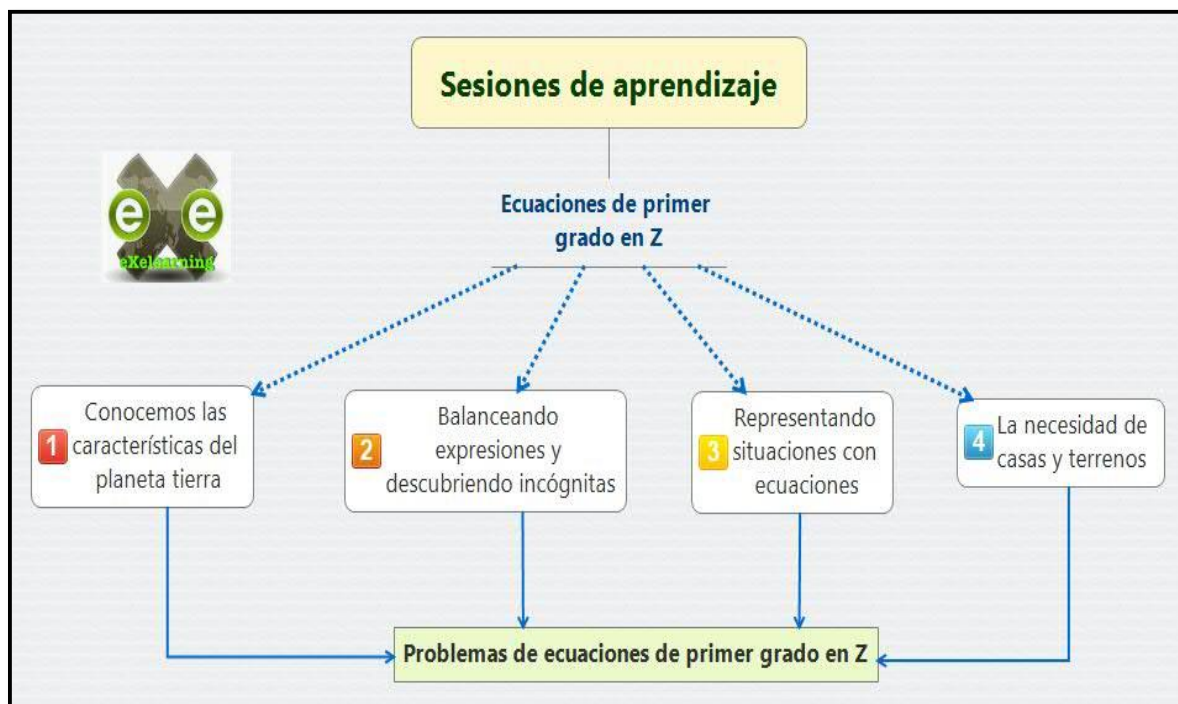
Sesiones de aprendizaje

e e
eXelearning

Ecuaciones de primer grado en Z

1 Conocemos las características del planeta tierra

2 Balanceando expresiones y descubriendo incógnitas

3 Representando situaciones con ecuaciones

4 La necesidad de casas y terrenos

Problemas de ecuaciones de primer grado en Z